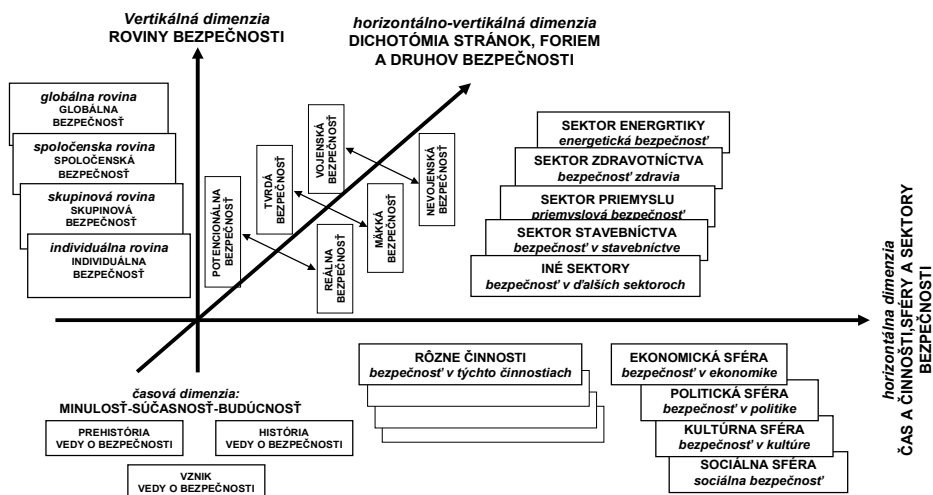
Vertikálná dimenzia
ROVINY BEZPEČNOSTI

horizontálno-vertikálná dimenzia
DICHOTÓMIA STRÁNOK, FORIEM A DRUHOV BEZPEČNOSTI

globálna rovina
GLOBÁLNA BEZPEČNOSŤ

spoločenska rovina
SPOLOČENSKÁ BEZPEČNOSŤ

skupinová rovina
SKUPINOVÁ BEZPEČNOSŤ

individuálna rovina
INDIVIDUÁLNA BEZPEČNOSŤ

POTENCIONÁLNA BEZPEČNOSŤ

TVRDÁ BEZPEČNOSŤ

VOJENSKÁ BEZPEČNOSŤ

REÁLNA BEZPEČNOSŤ

MÄKKÁ BEZPEČNOSŤ

NEVOJENSKÁ BEZPEČNOSŤ

SEKTOR ENERGRTIKY
energetická bezpečnosť

SEKTOR ZDRAVOTNÍCTVA
bezpečnosť zdravia

SEKTOR PRIEMYSLU
priemyslová bezpečnosť

SEKTOR STAVEBNÍCTVA
bezpečnosť v stavebníctve

INÉ SEKTORY
bezpečnosť v ďalších sektoroch

horizontálna dimenzia
ČAS A ČINNOSTI,SFÉRY A SEKTORY BEZPEČNOSTI

RÔZNE ČINNOSTI
bezpečnosť v týchto činnostiach

EKONOMICKÁ SFÉRA
bezpečnosť v ekonomike

POLITICKÁ SFÉRA
bezpečnosť v politike

KULTÚRNA SFÉRA
bezpečnosť v kultúre

SOCIÁLNA SFÉRA
sociálna bezpečnosť

časová dimenzia:
MINULOSŤ-SÚČASNOSŤ-BUDÚCNOSŤ

PREHISTÓRIA VEDY O BEZPEČNOSTI

HISTÓRIA VEDY O BEZPEČNOSTI

VZNIK VEDY O BEZPEČNOSTI